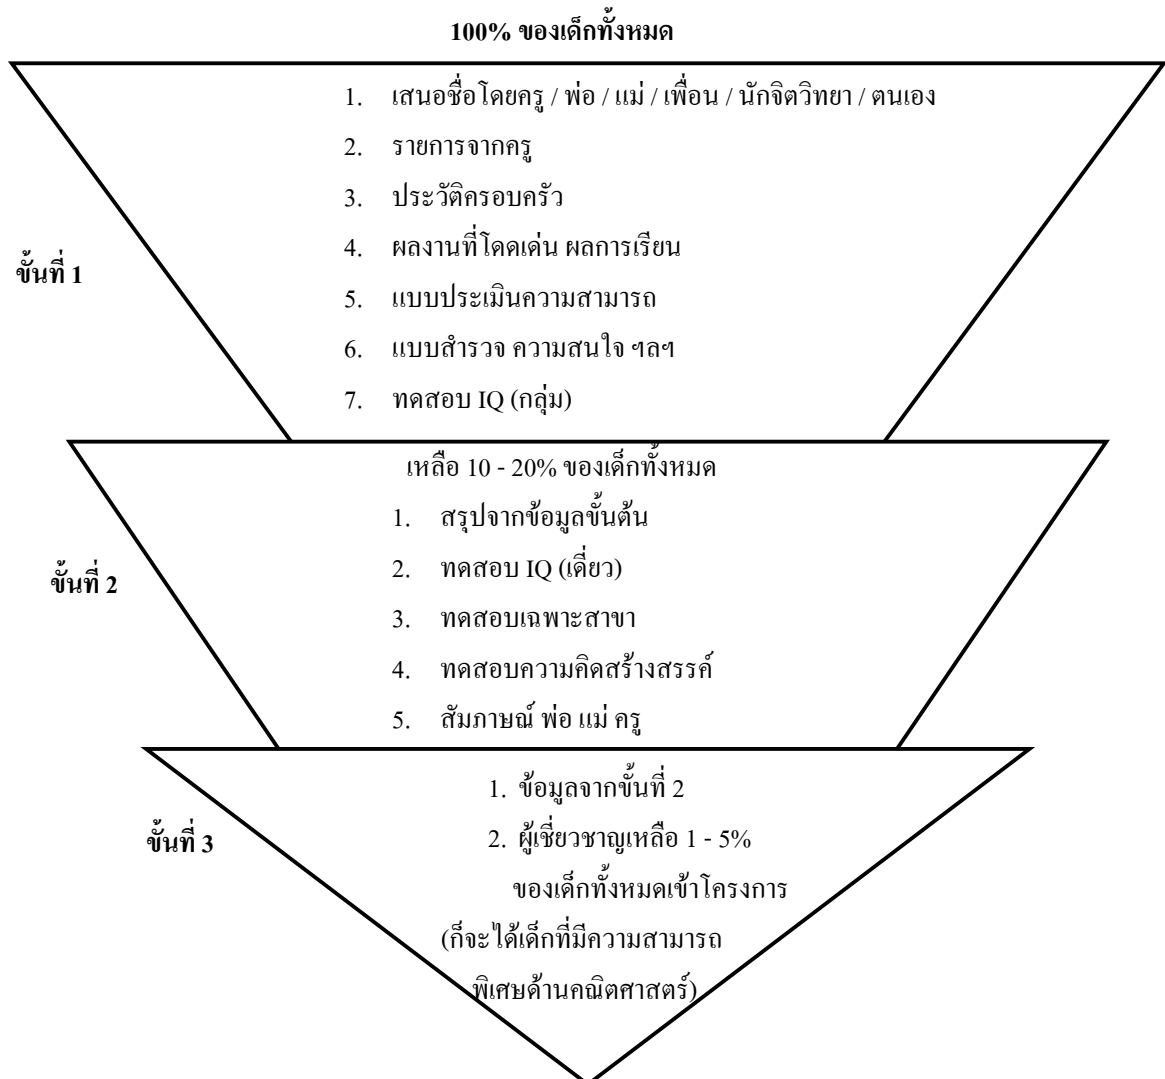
100% ของเด็กทั้งหมด

ขั้นที่ 1

1. เสนอชื่อโดยครู / พ่อ / แม่ / เพื่อน / นักจิตวิทยา / ตนเอง
2. รายการจากครู
3. ประวัติครอบครัว
4. ผลงานที่โดดเด่น ผลการเรียน
5. แบบประเมินความสามารถ
6. แบบสำรวจ ความสนใจ ฯลฯ
7. ทดสอบ IQ (กลุ่ม)

ขั้นที่ 2

เหลือ 10 - 20% ของเด็กทั้งหมด
1. สรุปจากข้อมูลขั้นต้น
2. ทดสอบ IQ (เดี่ยว)
3. ทดสอบเฉพาะสาขา
4. ทดสอบความคิดสร้างสรรค์
5. สัมภาษณ์ พ่อ แม่ ครู

ขั้นที่ 3

1. ข้อมูลจากขั้นที่ 2
2. ผู้เชี่ยวชาญเหลือ 1 - 5% ของเด็กทั้งหมดเข้าโครงการ
(ก็จะได้เด็กที่มีความสามารถพิเศษด้านคณิตศาสตร์)